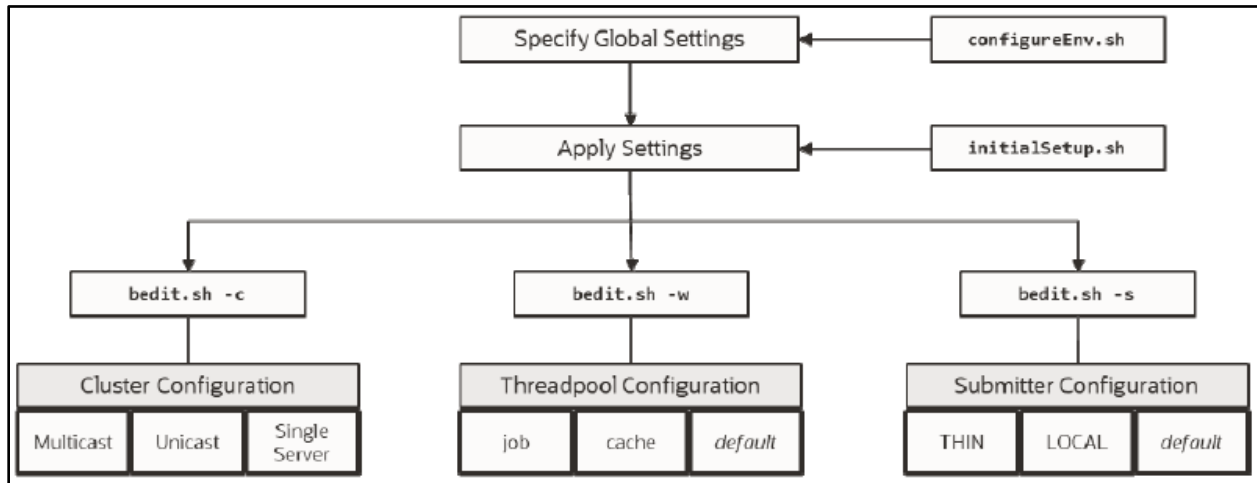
Specify Global Settings

configureEnv.sh

Apply Settings

initialSetup.sh

bedit.sh -c

bedit.sh -w

bedit.sh -s

Cluster Configuration

Multicast | Unicast | Single Server

Threadpool Configuration

job | cache | *default*

Submitter Configuration

THIN | LOCAL | *default*